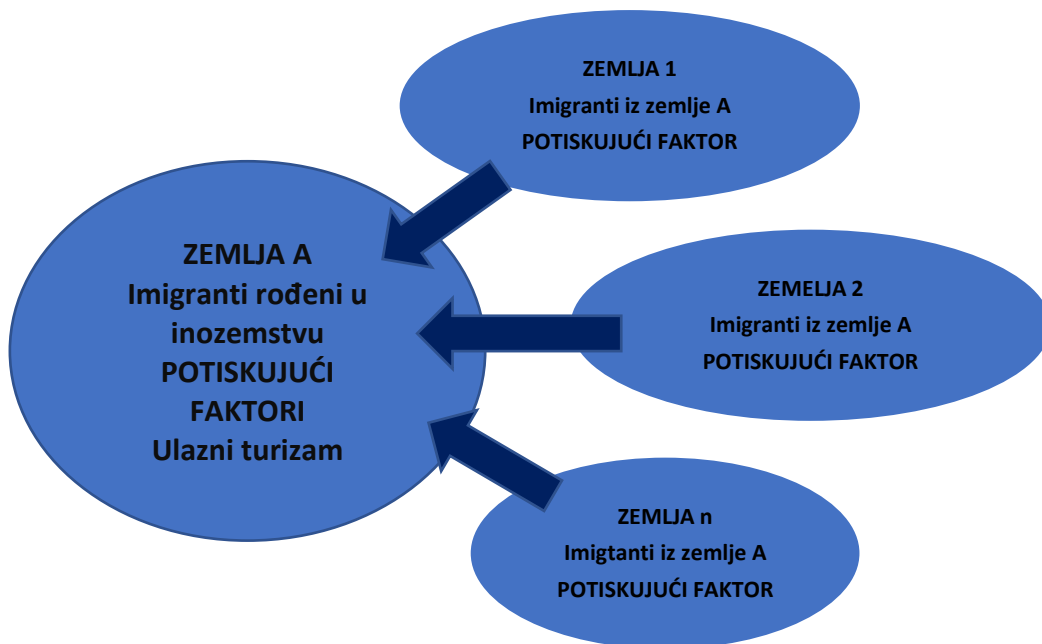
ZEMLJA 1
Imigranti iz zemlje A
POTISKUJUĆI FAKTOR

ZEMLJA A
Imigranti rođeni u inozemstvu
POTISKUJUĆI FAKTORI
Ulazni turizam

ZEMELJA 2
Imigranti iz zemlje A
POTISKUJUĆI FAKTOR

ZEMLJA n
Imigtanti iz zemlje A
POTISKUJUĆI FAKTOR